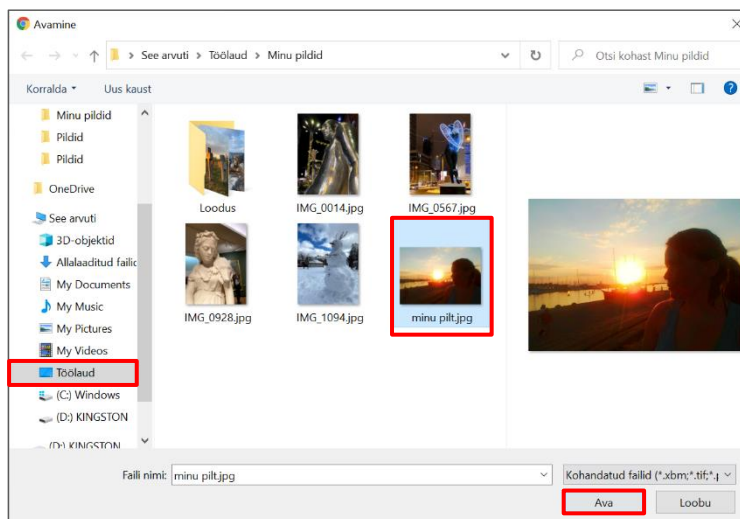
Avamine

See arvuti > Töölaud > Minu pildid

Otsi kohast Minu pildid

Korralda ▾ Uus kaust

Minu pildid
Pildid
Pildid
OneDrive
See arvuti
3D-objektid
Allalaaditud failid
My Documents
My Music
My Pictures
My Videos
Töölaud
(C:) Windows
(D:) KINGSTON
(D:) KINGSTON

Loodus
IMG_0014.jpg
IMG_0567.jpg
IMG_0928.jpg
IMG_1094.jpg
minu pilt.jpg

Faili nimi: minu pilt.jpg
Kohandatud failid (*.xbm;*.tif;*.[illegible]

Ava
Loobu